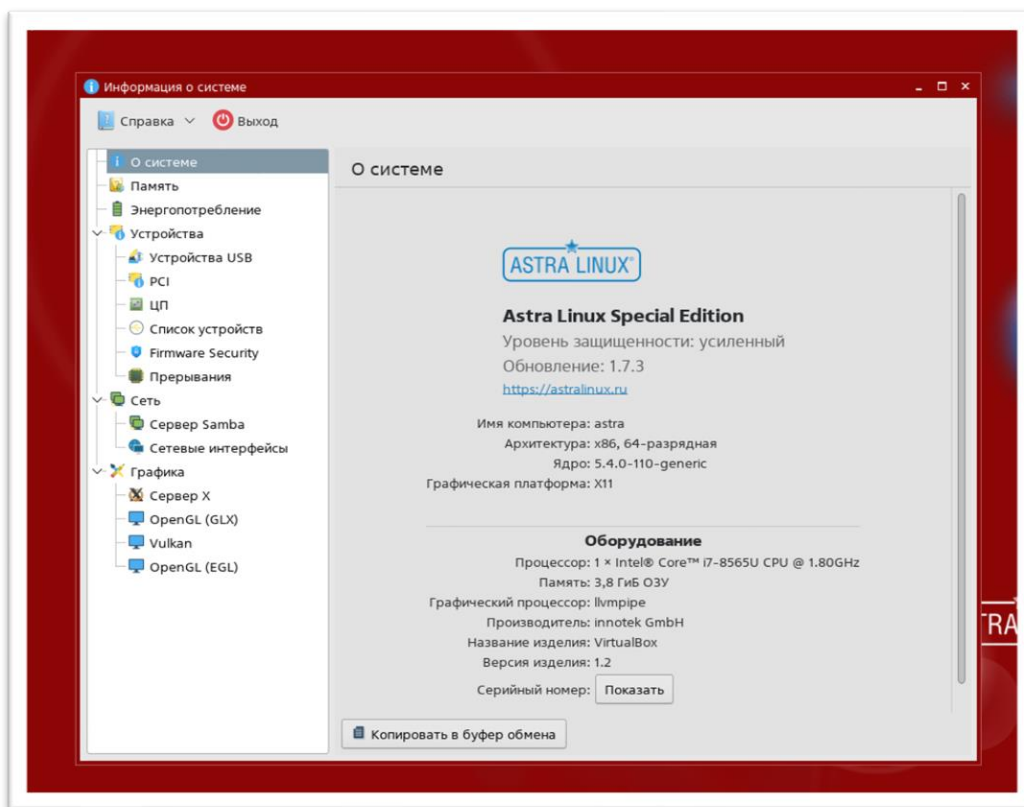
Информация о системе

Справка Выход

О системе
Память
Энергопотребление
Устройства
Устройства USB
PCI
ЦП
Список устройств
Firmware Security
Прерывания
Сеть
Сервер Samba
Сетевые интерфейсы
Графика
Сервер X
OpenGL (GLX)
Vulkan
OpenGL (EGL)

О системе

ASTRA LINUX

Astra Linux Special Edition
Уровень защищенности: усиленный
Обновление: 1.7.3
https://astralinux.ru

Имя компьютера: astra
Архитектура: x86, 64-разрядная
Ядро: 5.4.0-110-generic
Графическая платформа: X11

Оборудование
Процессор: 1 × Intel® Core™ i7-8565U CPU @ 1.80GHz
Память: 3,8 ГиБ ОЗУ
Графический процессор: llvmpipe
Производитель: innotek GmbH
Название изделия: VirtualBox
Версия изделия: 1.2
Серийный номер: Показать

Копировать в буфер обмена

TRA